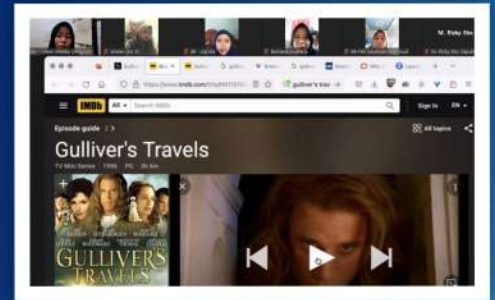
M. Rizky Dio

https://www.imdb.com/title/tt0115146

gulliver's trav

IMDb All Search IMDb

Sign In EN

Episode guide 2

All topics

Gulliver's Travels

TV Mini Series 1996 PG 3h 6m

GULLIVER'S TRAVELS